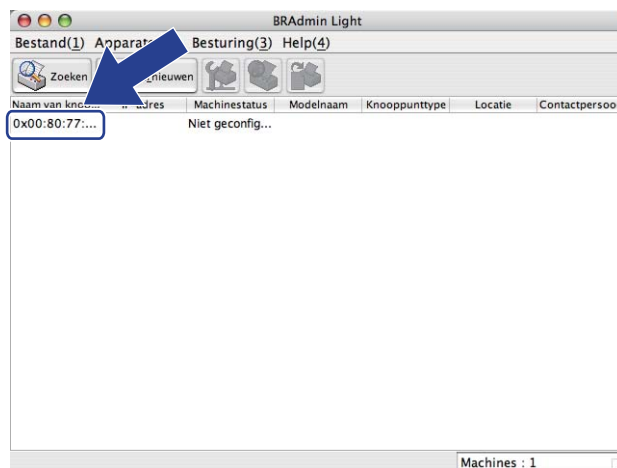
BRAdmin Light

Bestand(1) Apparat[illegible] Besturing(3) Help(4)

Zoeken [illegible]nieuwen

| Naam van kno... | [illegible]adres | Machinestatus | Modelnaam | Knooppunttype | Locatie | Contactpersoo |
|---|---|---|---|---|---|---|
| 0x00:80:77:... | | Niet geconfig... | | | | |

Machines : 1